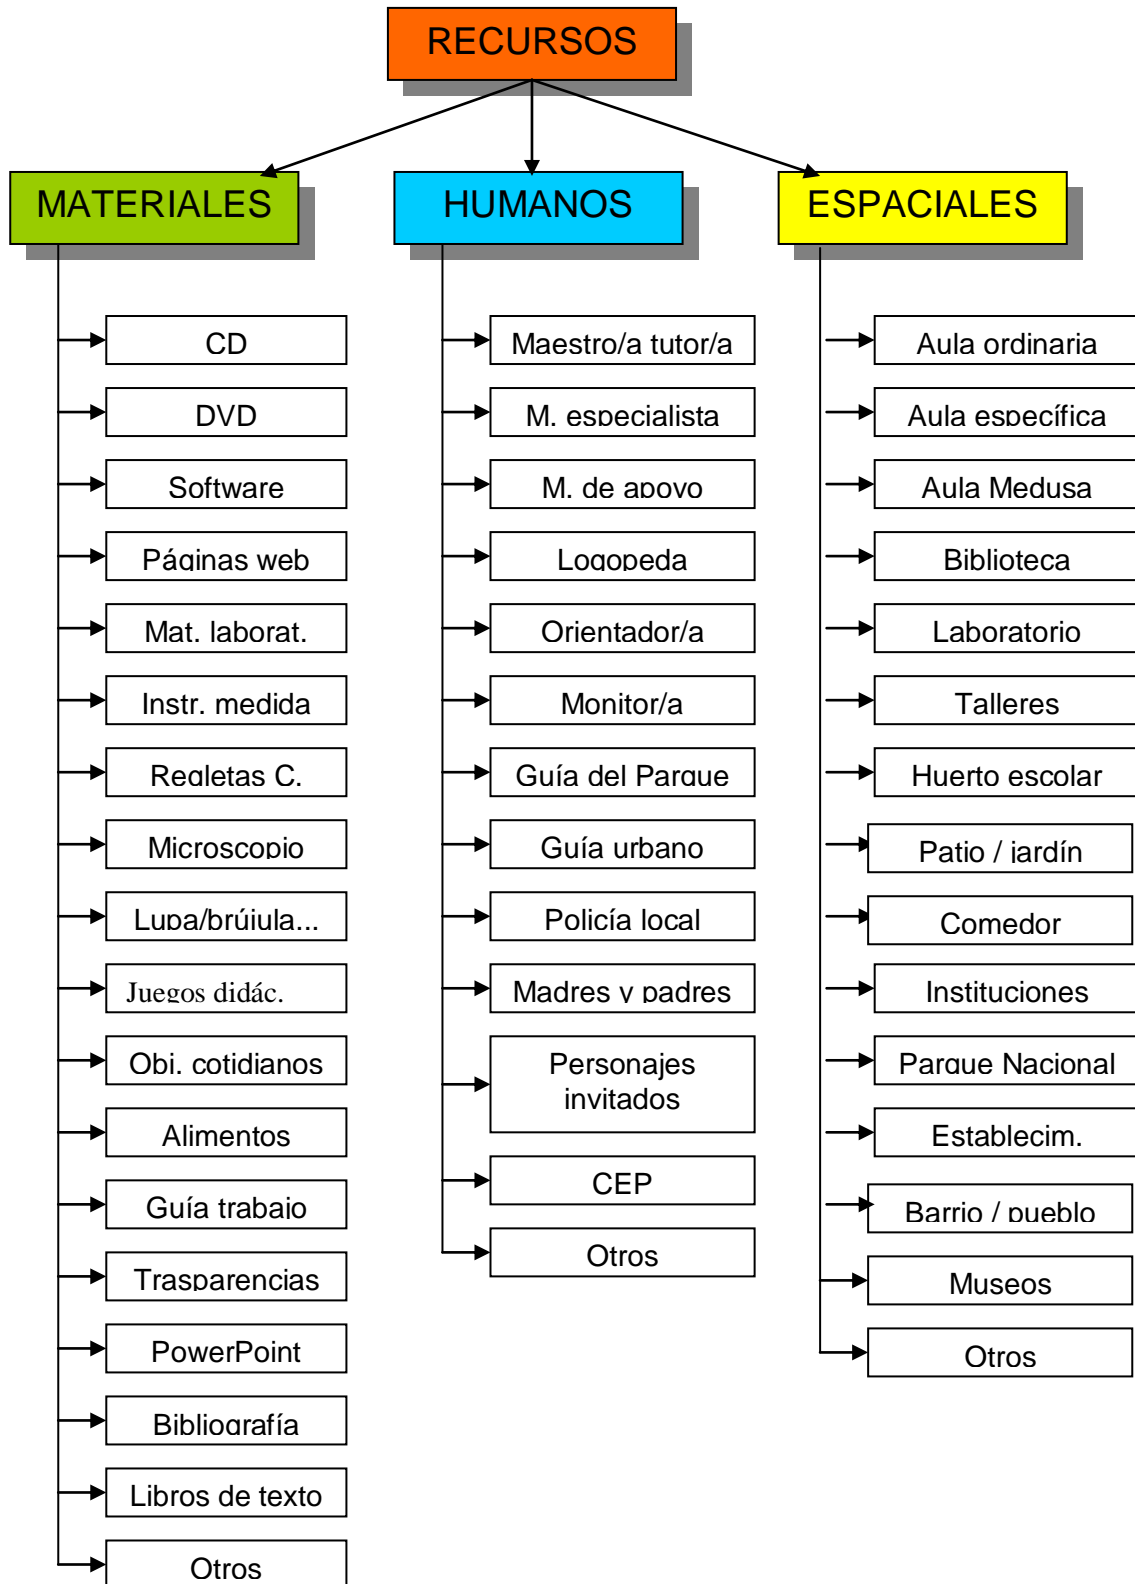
RECURSOS

MATERIALES

CD

DVD

Software

Páginas web

Mat. laborat.

Instr. medida

Regletas C.

Microscopio

Lupa/brújula...

Juegos didác.

Obj. cotidianos

Alimentos

Guía trabajo

Trasparencias

PowerPoint

Bibliografía

Libros de texto

Otros

HUMANOS

Maestro/a tutor/a

M. especialista

M. de apoyo

Logopeda

Orientador/a

Monitor/a

Guía del Parque

Guía urbano

Policía local

Madres y padres

Personajes invitados

CEP

Otros

ESPACIALES

Aula ordinaria

Aula específica

Aula Medusa

Biblioteca

Laboratorio

Talleres

Huerto escolar

Patio / jardín

Comedor

Instituciones

Parque Nacional

Establecim.

Barrio / pueblo

Museos

Otros